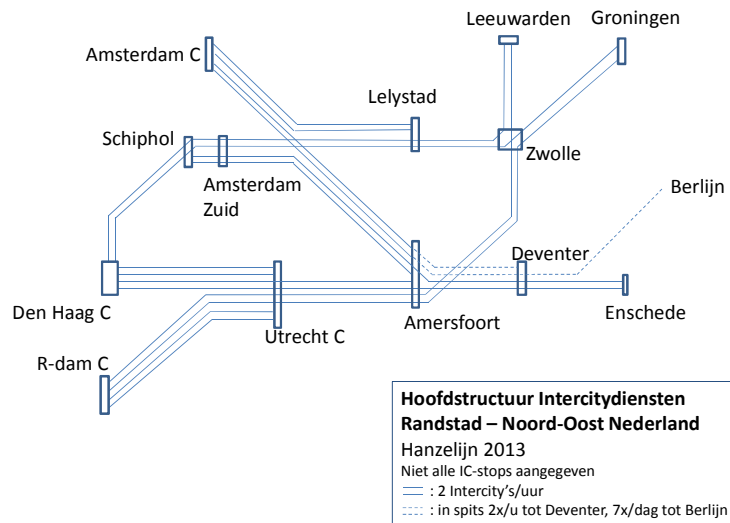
Leeuwarden
Groningen
Amsterdam C
Lelystad
Schiphol
Zwolle
Amsterdam Zuid
Berlijn
Deventer
Den Haag C
Enschede
Amersfoort
Utrecht C
R-dam C

**Hoofdstructuur Intercitydiensten**
**Randstad – Noord-Oost Nederland**
Hanzelijn 2013
Niet alle IC-stops aangegeven
: 2 Intercity's/uur
: in spits 2x/u tot Deventer, 7x/dag tot Berlijn